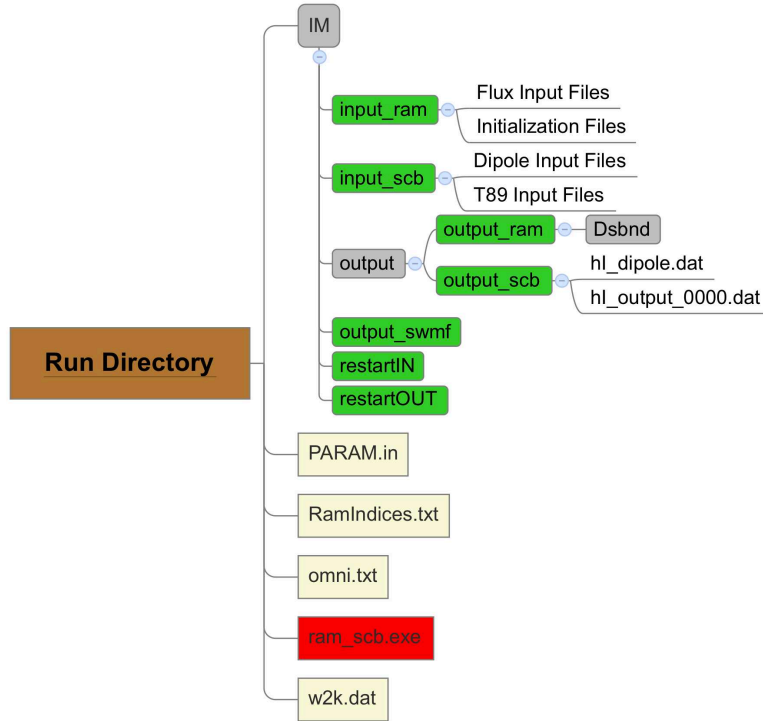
Run Directory

IM

input_ram

Flux Input Files

Initialization Files

input_scb

Dipole Input Files

T89 Input Files

output

output_ram

Dsbnd

output_scb

hl_dipole.dat

hl_output_0000.dat

output_swmf

restartIN

restartOUT

PARAM.in

RamIndices.txt

omni.txt

ram_scb.exe

w2k.dat